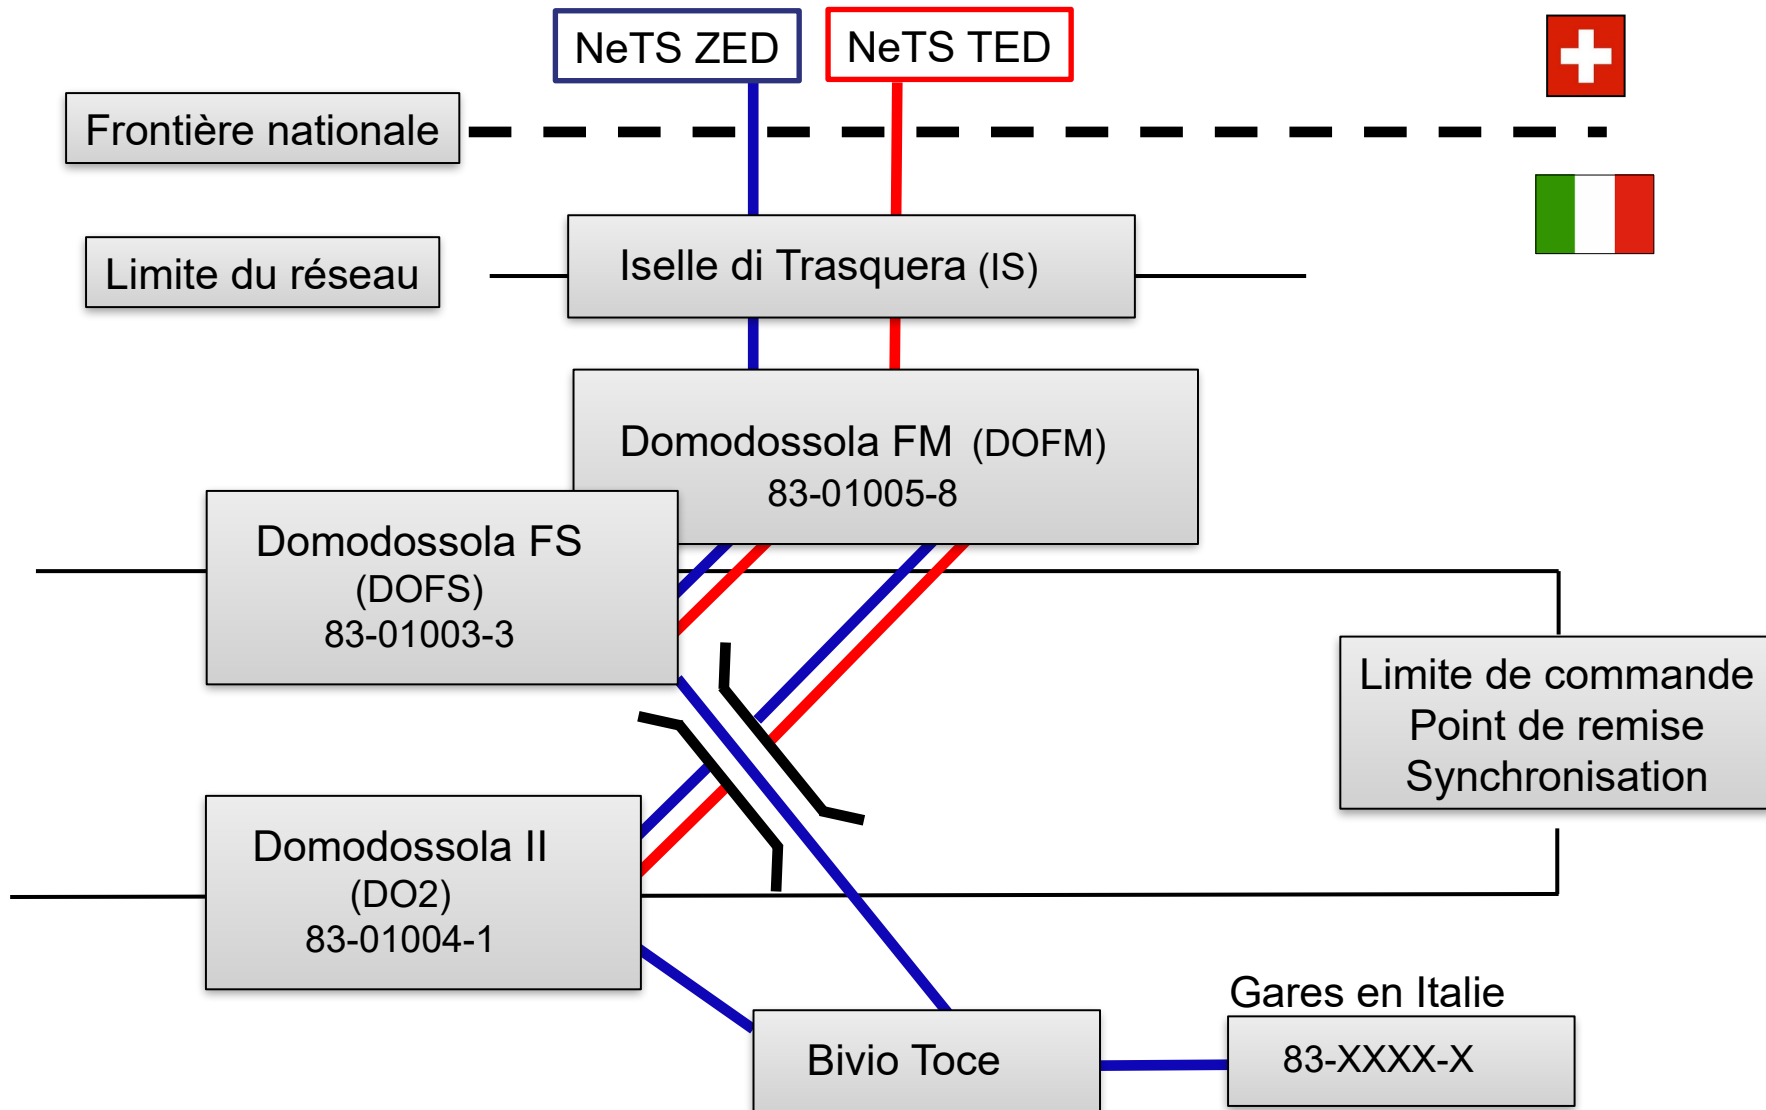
NeTS ZED
NeTS TED

Frontière nationale

Limite du réseau

Iselle di Trasquera (IS)

Domodossola FM (DOFM)
83-01005-8

Domodossola FS
(DOFS)
83-01003-3

Limite de commande
Point de remise
Synchronisation

Domodossola II
(DO2)
83-01004-1

Gares en Italie

Bivio Toce

83-XXXX-X